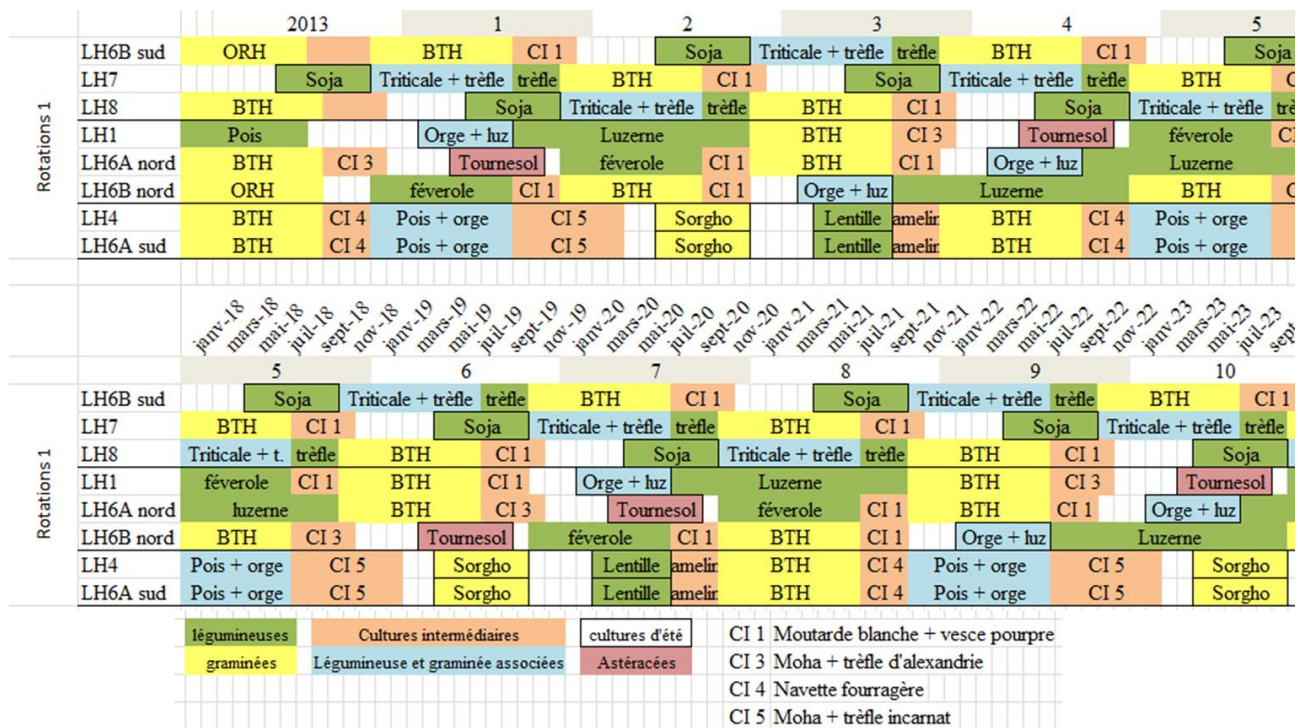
| | 2013 | | 1 | | 2 | | 3 | | 4 | | 5 |
|---|---|---|---|---|---|---|---|---|---|---|---|
| LH6B sud | ORH | | BTH | CI 1 | Soja | Triticale + trèfle | trèfle | BTH | CI 1 | Soja |
| LH7 | Soja | Triticale + trèfle | trèfle | BTH | CI 1 | Soja | Triticale + trèfle | trèfle | BTH | C |
| LH8 | BTH | Soja | Triticale + trèfle | trèfle | BTH | CI 1 | Soja | Triticale + trèfle | trè |
| LH1 | Pois | Orge + luz | Luzerne | BTH | CI 3 | Tournesol | féverole | CI |
| LH6A nord | BTH | CI 3 | Tournesol | féverole | CI 1 | BTH | CI 1 | Orge + luz | Luzerne |
| LH6B nord | ORH | féverole | CI 1 | BTH | CI 1 | Orge + luz | Luzerne | BTH |
| LH4 | BTH | CI 4 | Pois + orge | CI 5 | Sorgho | Lentille | amelir | BTH | CI 4 | Pois + orge |
| LH6A sud | BTH | CI 4 | Pois + orge | CI 5 | Sorgho | Lentille | amelir | BTH | CI 4 | Pois + orge |

Rotations 1

janv-18 mars-18 mai-18 juil-18 sept-18 nov-18 janv-19 mars-19 mai-19 juil-19 sept-19 nov-19 janv-20 mars-20 mai-20 juil-20 sept-20 nov-20 janv-21 mars-21 mai-21 juil-21 sept-21 nov-21 janv-22 mars-22 mai-22 juil-22 sept-22 nov-22 janv-23 mars-23 mai-23 juil-23 sep

| | 5 | 6 | 7 | 8 | 9 | 10 |
|---|---|---|---|---|---|---|
| LH6B sud | Soja | Triticale + trèfle | trèfle | BTH | CI 1 | Soja | Triticale + trèfle | trèfle | BTH | CI 1 |
| LH7 | BTH | CI 1 | Soja | Triticale + trèfle | trèfle | BTH | CI 1 | Soja | Triticale + trèfle | trèfle |
| LH8 | Triticale + t. | trèfle | BTH | CI 1 | Soja | Triticale + trèfle | trèfle | BTH | CI 1 | Soja |
| LH1 | féverole | CI 1 | BTH | CI 1 | Orge + luz | Luzerne | BTH | CI 3 | Tournesol |
| LH6A nord | luzerne | BTH | CI 3 | Tournesol | féverole | CI 1 | BTH | CI 1 | Orge + luz |
| LH6B nord | BTH | CI 3 | Tournesol | féverole | CI 1 | BTH | CI 1 | Orge + luz | Luzerne |
| LH4 | Pois + orge | CI 5 | Sorgho | Lentille | amelir | BTH | CI 4 | Pois + orge | CI 5 | Sorgho |
| LH6A sud | Pois + orge | CI 5 | Sorgho | Lentille | amelir | BTH | CI 4 | Pois + orge | CI 5 | Sorgho |

Rotations 1

légumineuses
Cultures intermédiaires
cultures d'été
graminées
Légumineuse et graminée associées
Astéracées

CI 1 Moutarde blanche + vesce pourpre
CI 3 Moha + trèfle d'alexandrie
CI 4 Navette fourragère
CI 5 Moha + trèfle incarnat